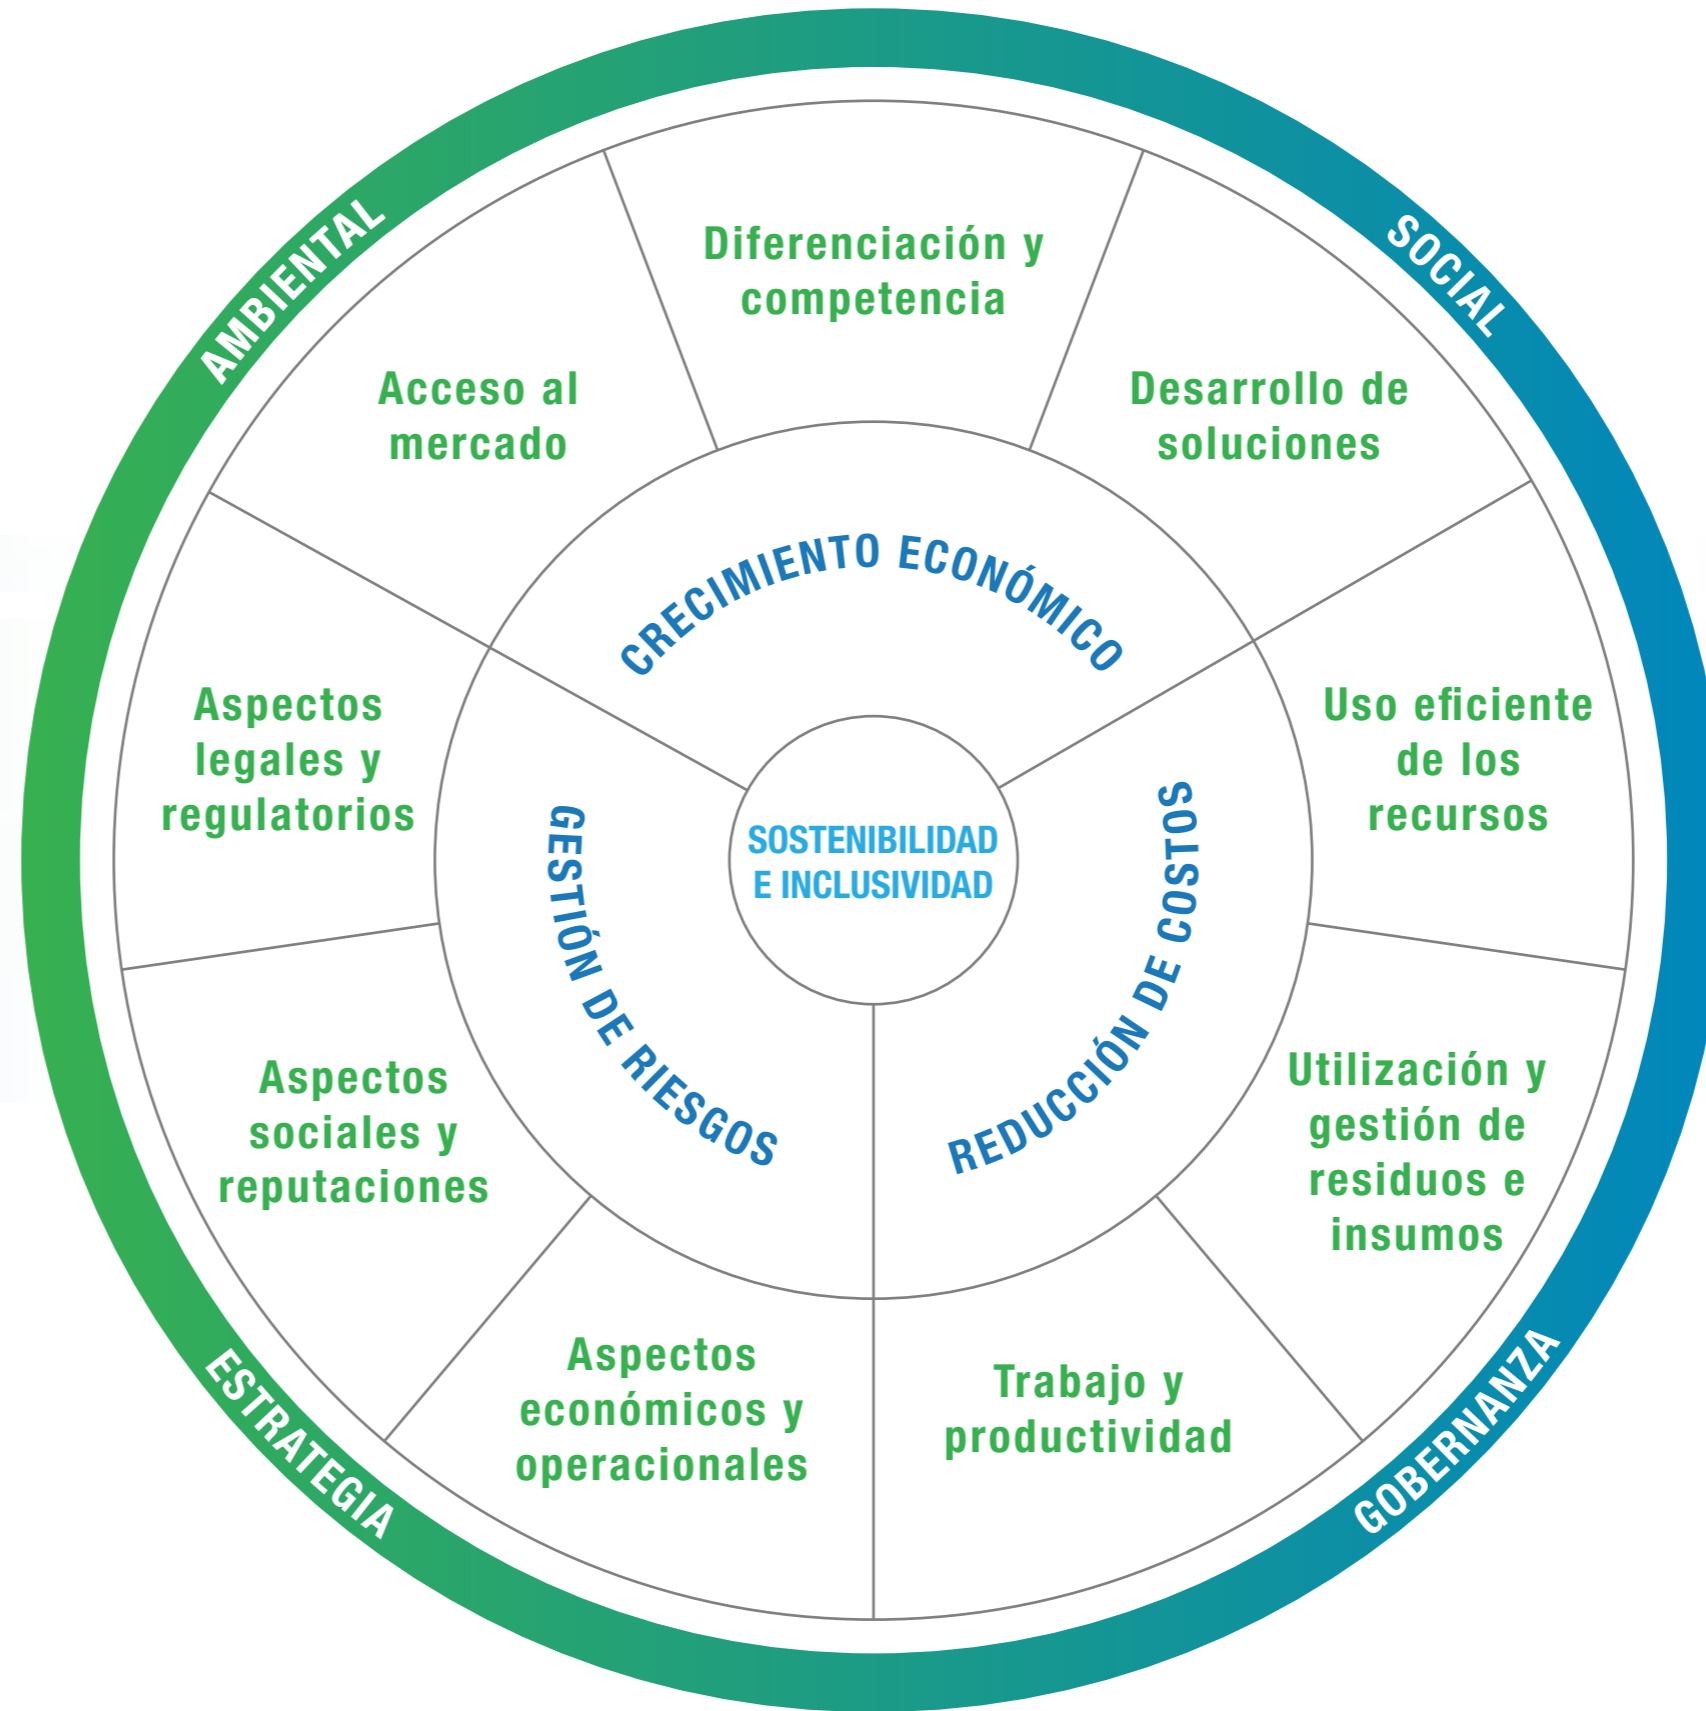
AMBIENTAL

SOCIAL

GOBERNANZA

ESTRATEGIA

Diferenciación y competencia

Desarrollo de soluciones

Uso eficiente de los recursos

Utilización y gestión de residuos e insumos

Trabajo y productividad

Aspectos económicos y operacionales

Aspectos sociales y reputaciones

Aspectos legales y regulatorios

Acceso al mercado

CRECIMIENTO ECONÓMICO

REDUCCIÓN DE COSTOS

GESTIÓN DE RIESGOS

SOSTENIBILIDAD E INCLUSIVIDAD